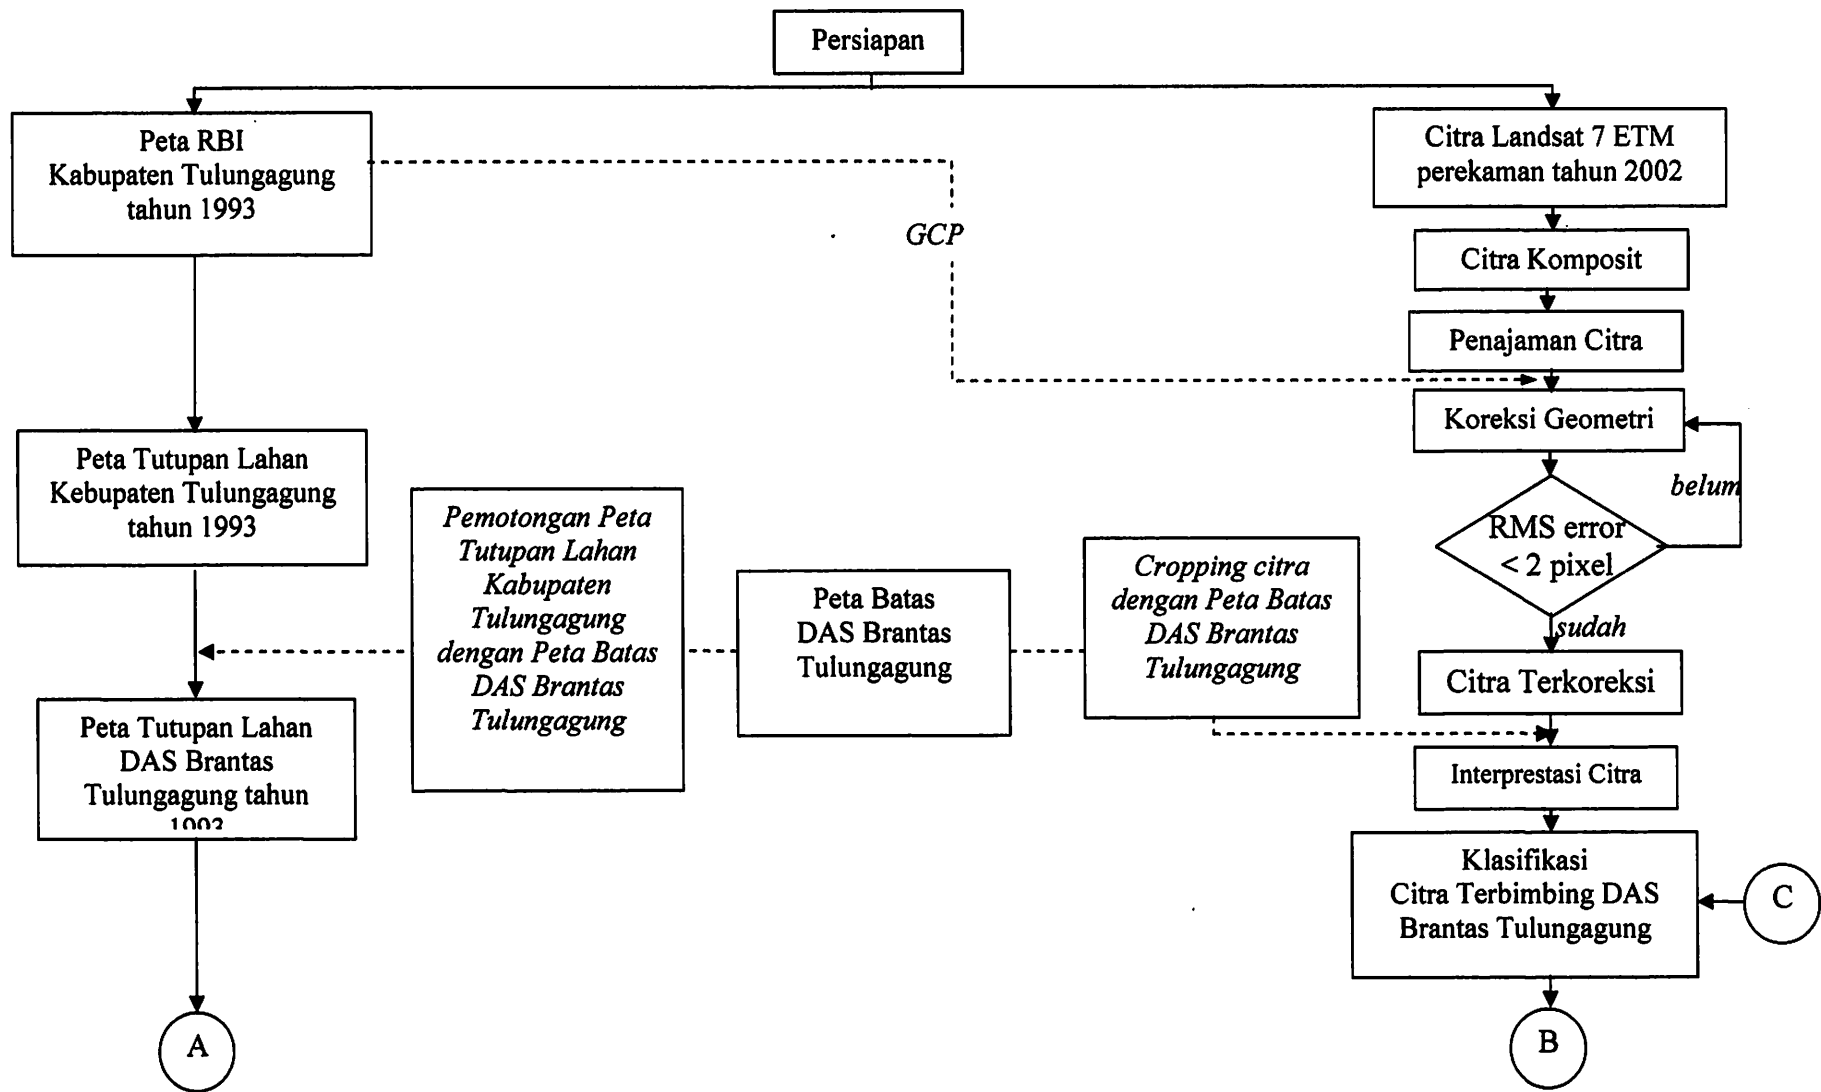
Persiapan

Peta RBI Kabupaten Tulungagung tahun 1993

Citra Landsat 7 ETM perekaman tahun 2002

GCP

Citra Komposit

Penajaman Citra

Koreksi Geometri

belum

RMS error < 2 pixel

sudah

Peta Tutupan Lahan Kebupaten Tulungagung tahun 1993

Pemotongan Peta Tutupan Lahan Kabupaten Tulungagung dengan Peta Batas DAS Brantas Tulungagung

Peta Batas DAS Brantas Tulungagung

Cropping citra dengan Peta Batas DAS Brantas Tulungagung

Citra Terkoreksi

Peta Tutupan Lahan DAS Brantas Tulungagung tahun 1993

Interprestasi Citra

Klasifikasi Citra Terbimbing DAS Brantas Tulungagung

C

A

B